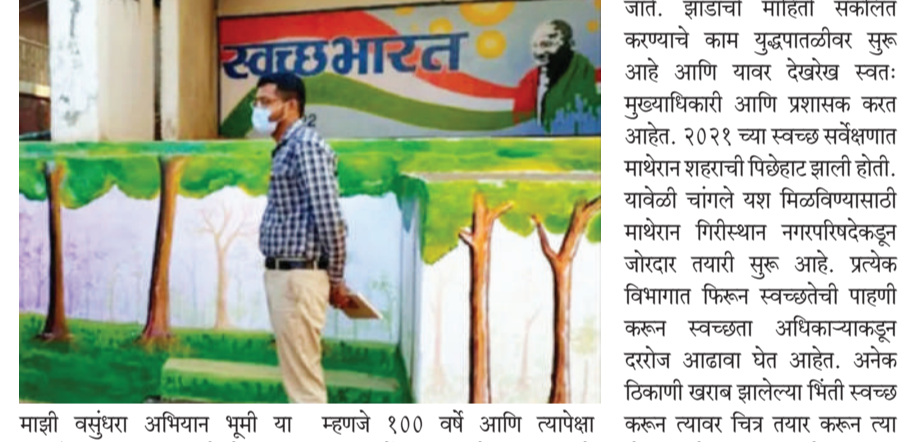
स्वच्छभारत

जात. झाडांची माहिती संकलित करण्याचे काम युद्धपातळीवर सुरू आहे आणि यावर देखरेख स्वतः मुख्याधिकारी आणि प्रशासक करत आहेत. २०२१ च्या स्वच्छ सर्वेक्षणात माथेरान शहराची पिछेहाट झाली होती. यावेळी चांगले यश मिळविण्यासाठी माथेरान गिरीस्थान नगरपरिषदेकडून जोरदार तयारी सुरू आहे. प्रत्येक विभागात फिरून स्वच्छतेची पाहणी करून स्वच्छता अधिकाऱ्याकडून दररोज आढावा घेत आहेत. अनेक ठिकाणी खराब झालेल्या भिंती स्वच्छ करून त्यावर चित्र तयार करून त्या

माझी वसुंधरा अभियान भूमी या

म्हणजे १०० वर्षे आणि त्यापेक्षा